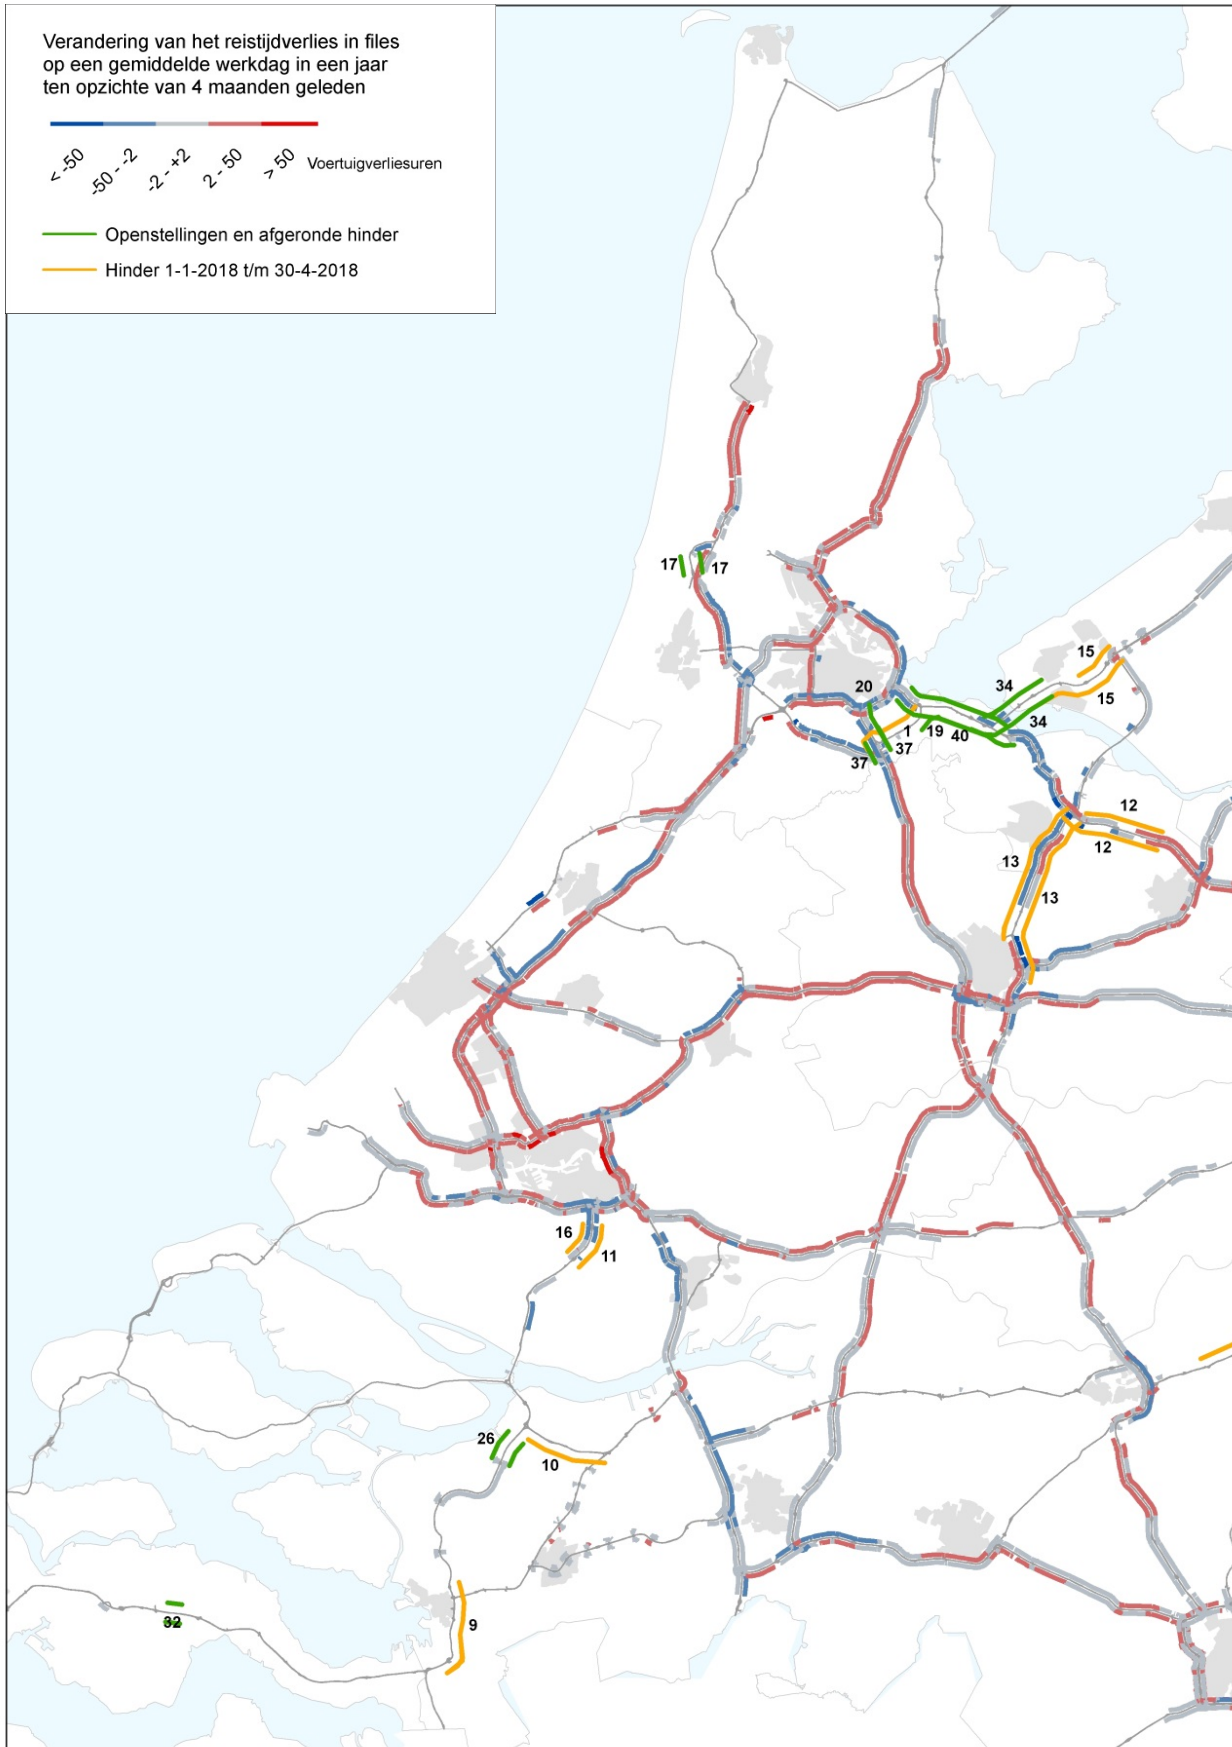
Verandering van het reistijdverlies in files op een gemiddelde werkdag in een jaar ten opzichte van 4 maanden geleden

< -50
-50 - -2
-2 - +2
2 - 50
> 50
Voertuigverliesuren

Openstellingen en afgeronde hinder
Hinder 1-1-2018 t/m 30-4-2018

17
17
15
15
20
34
34
1
19
40
37
37
12
12
13
13
16
11
26
10
32
9